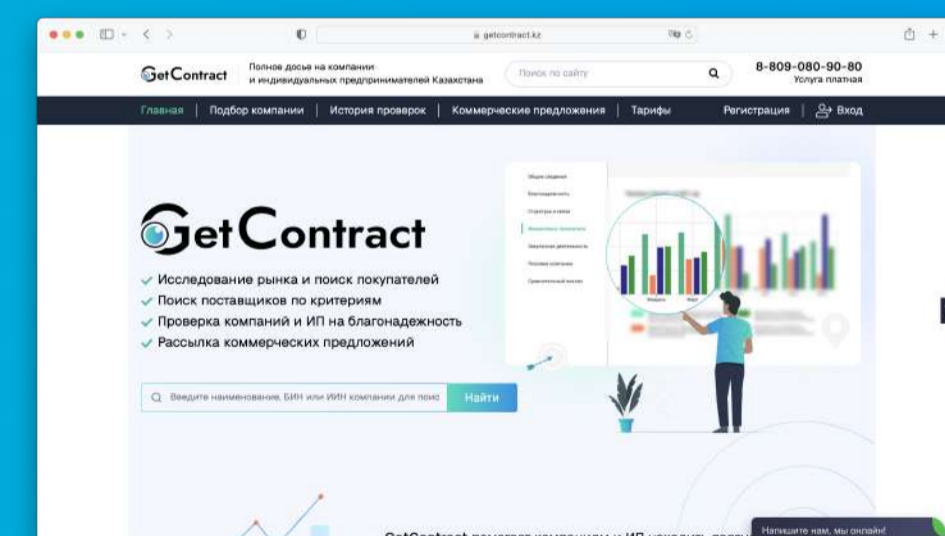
getcontract.kz

GetContract

Полное досье на компании и индивидуальных предпринимателей Казахстана

Поиск по сайту

8-809-080-90-80
Услуга платная

Главная | Подбор компании | История проверок | Коммерческие предложения | Тарифы

Регистрация | Вход

GetContract

Исследование рынка и поиск покупателей
Поиск поставщиков по критериям
Проверка компаний и ИП на благонадежность
Рассылка коммерческих предложений

Введите наименование, БИН или ИИН компании для поис

Найти

Общие сведения
Благонадежность
Структура и связи
Финансовые показатели
Закупочная деятельность
Налоговая политика
Сравнительный анализ

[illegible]

Напишите нам, мы онлайн!